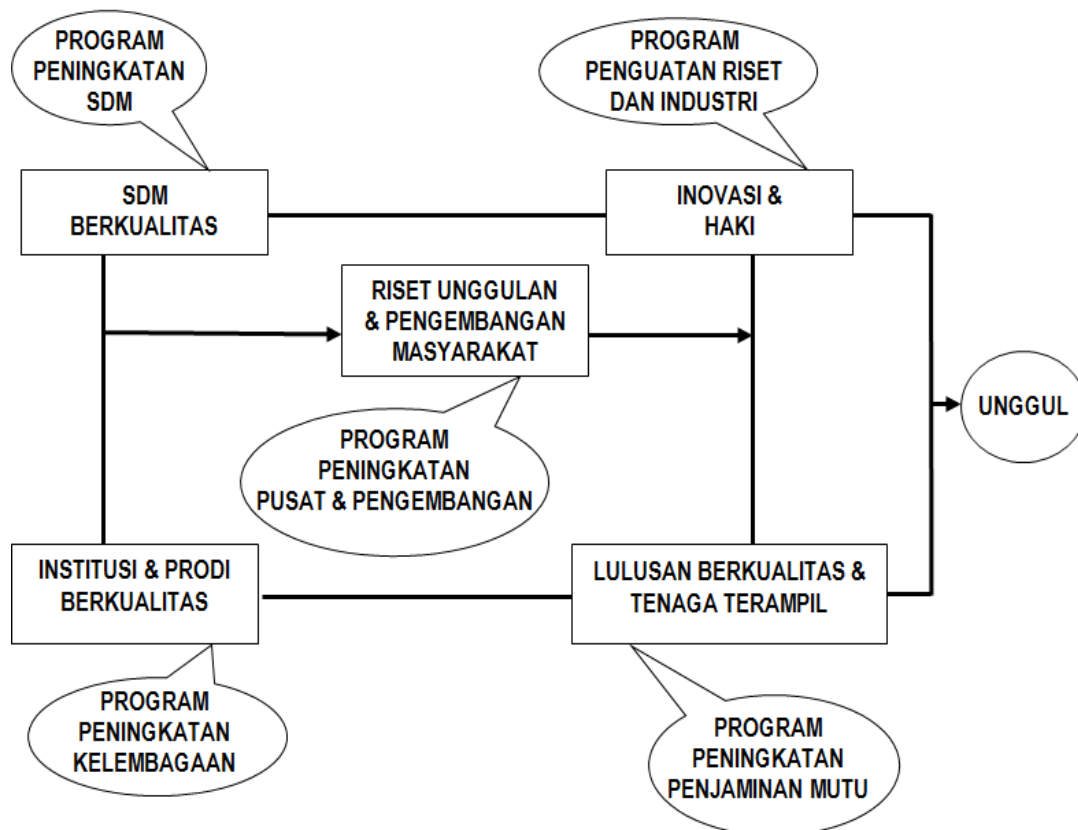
PROGRAM PENINGKATAN SDM

PROGRAM PENGUATAN RISET DAN INDUSTRI

SDM BERKUALITAS

INOVASI & HAKI

RISET UNGGULAN & PENGEMBANGAN MASYARAKAT

UNGGUL

PROGRAM PENINGKATAN PUSAT & PENGEMBANGAN

INSTITUSI & PRODI BERKUALITAS

LULUSAN BERKUALITAS & TENAGA TERAMPIL

PROGRAM PENINGKATAN KELEMBAGAAN

PROGRAM PENINGKATAN PENJAMINAN MUTU